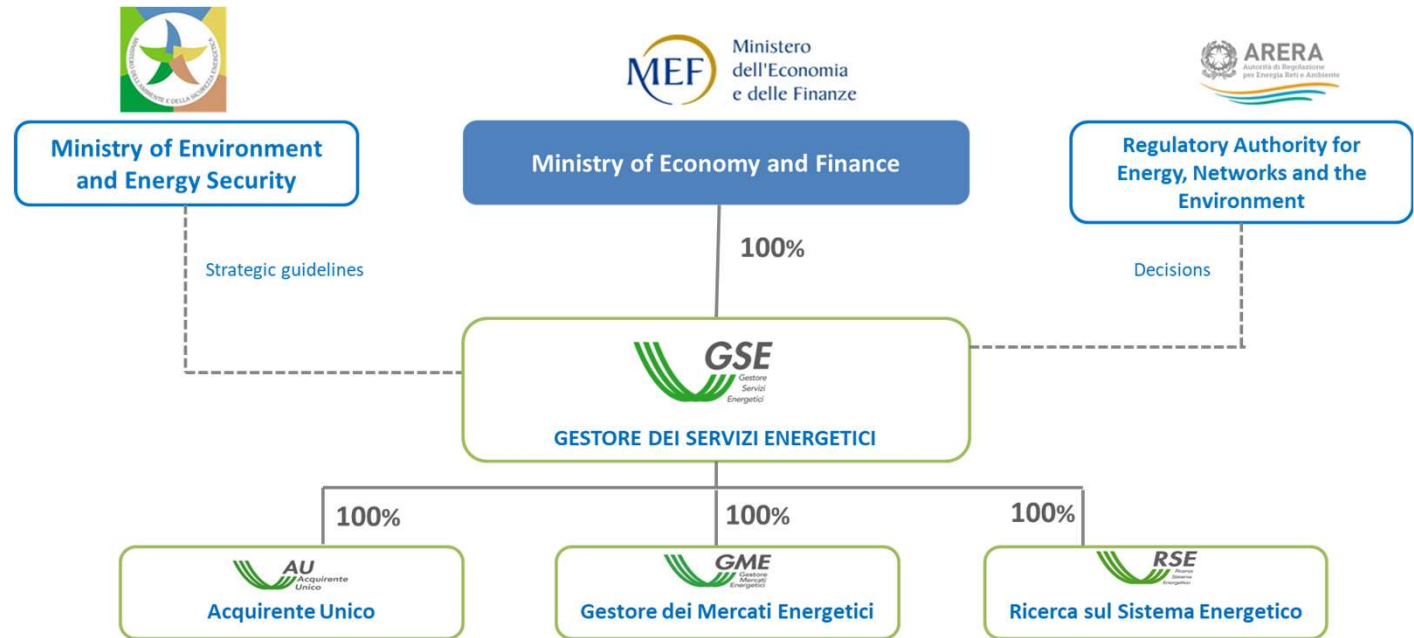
MINISTERO DELL'AMBIENTE E DELLA SICUREZZA ENERGETICA

Ministry of Environment and Energy Security

MEF Ministero dell'Economia e delle Finanze

Ministry of Economy and Finance

ARERA Autorità di Regolazione per Energia Reti e Ambiente

Regulatory Authority for Energy, Networks and the Environment

Strategic guidelines

100%

Decisions

GSE Gestore Servizi Energetici

GESTORE DEI SERVIZI ENERGETICI

100%

100%

100%

AU Acquirente Unico

Acquirente Unico

GME Gestore Mercati Energetici

Gestore dei Mercati Energetici

RSE Ricerca Sistema Energetico

Ricerca sul Sistema Energetico